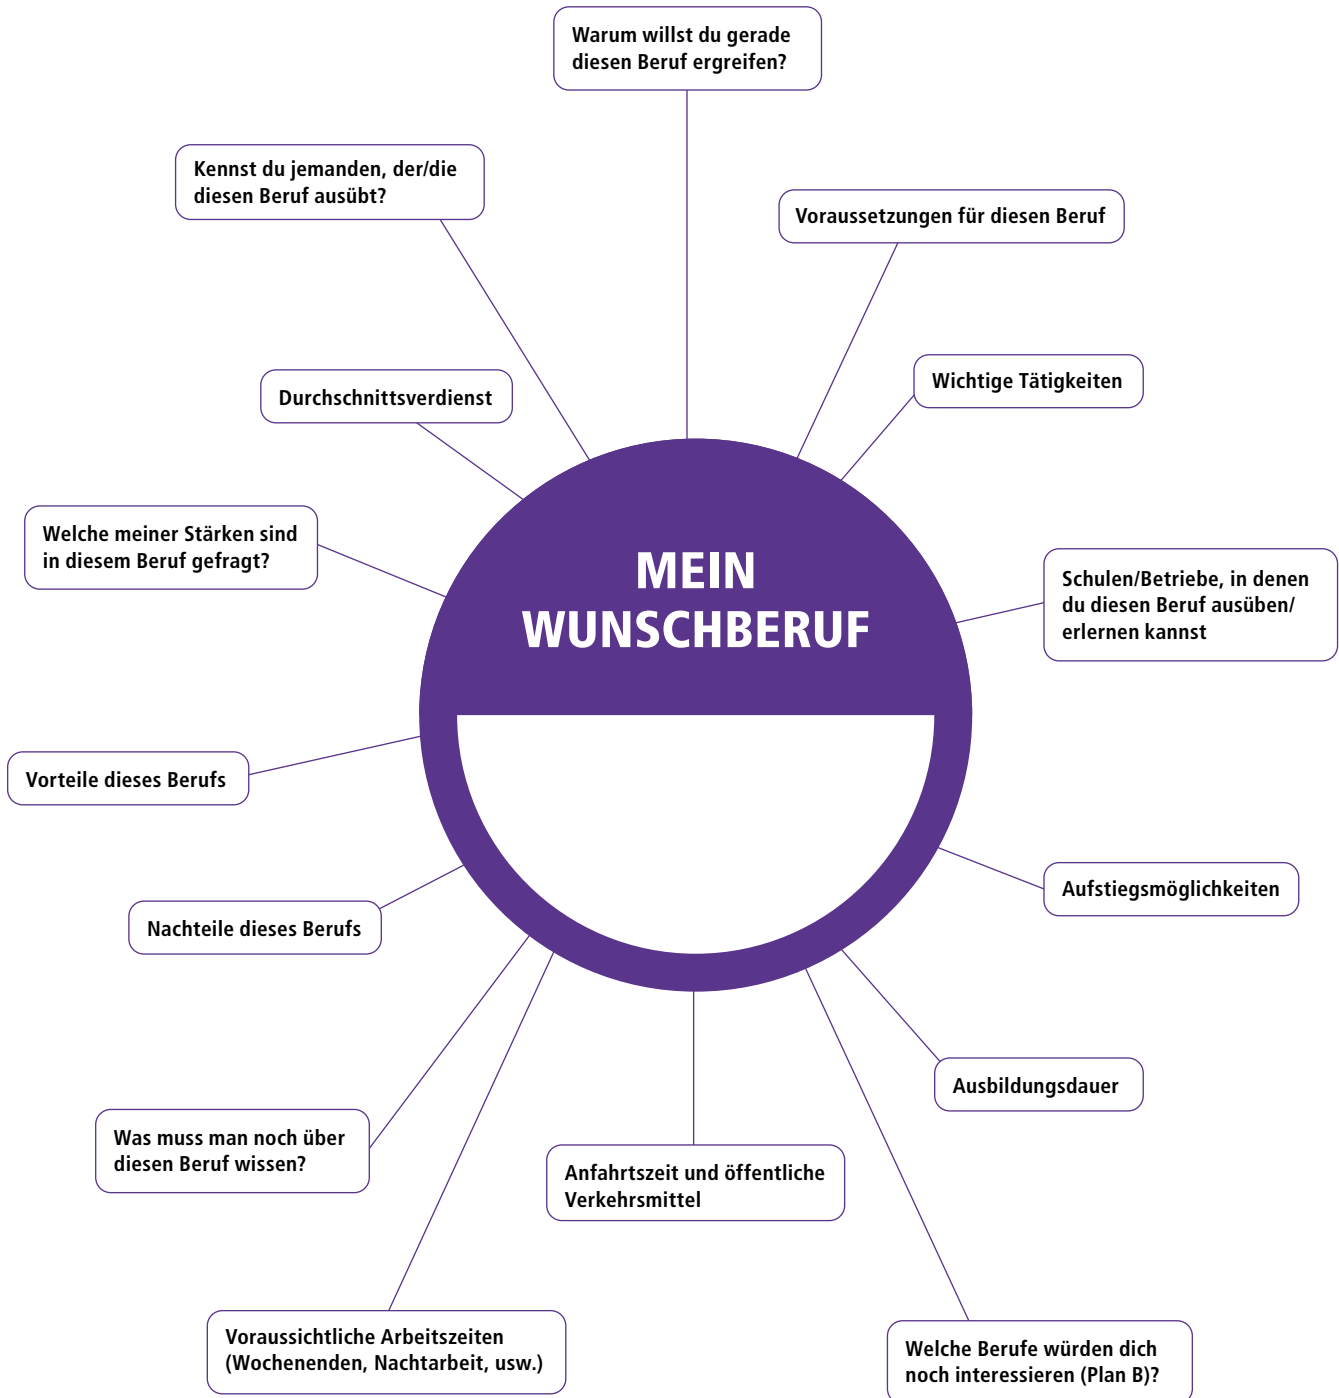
Warum willst du gerade diesen Beruf ergreifen?

Kennst du jemanden, der/die diesen Beruf ausübt?

Voraussetzungen für diesen Beruf

Wichtige Tätigkeiten

Durchschnittsverdienst

Welche meiner Stärken sind in diesem Beruf gefragt?

MEIN WUNSCHBERUF

Schulen/Betriebe, in denen du diesen Beruf ausüben/ erlernen kannst

Vorteile dieses Berufs

Aufstiegsmöglichkeiten

Nachteile dieses Berufs

Ausbildungsdauer

Was muss man noch über diesen Beruf wissen?

Anfahrtszeit und öffentliche Verkehrsmittel

Voraussichtliche Arbeitszeiten (Wochenenden, Nachtarbeit, usw.)

Welche Berufe würden dich noch interessieren (Plan B)?